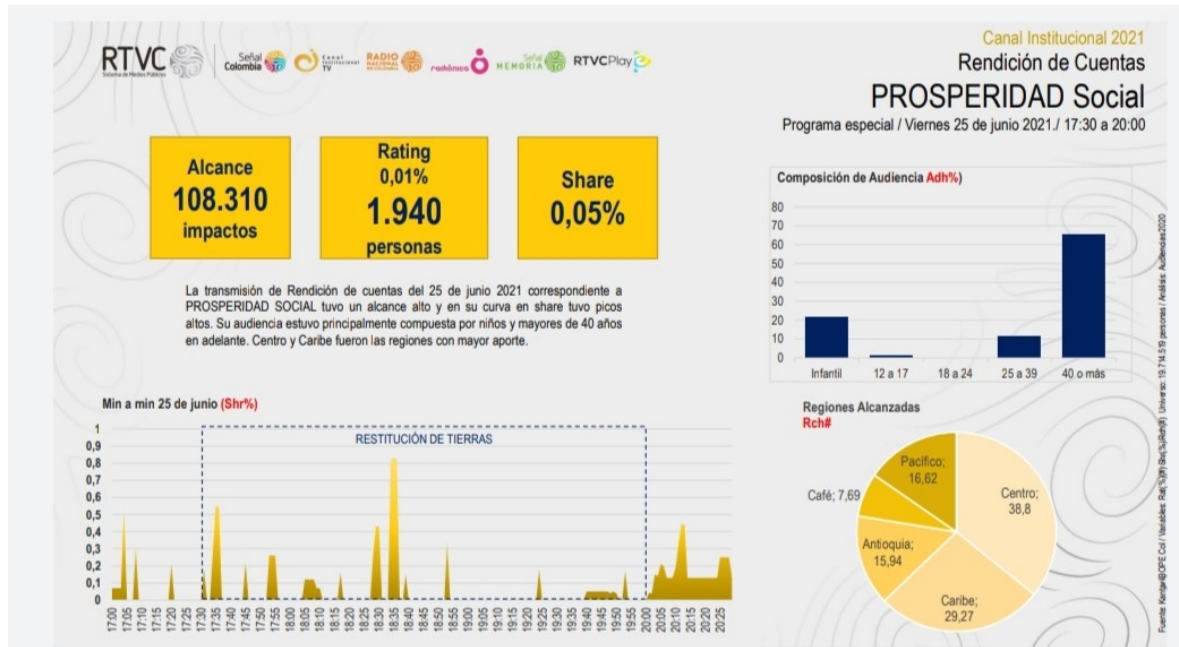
RTVC Sistema de Medios Públicos | Señal Colombia | Canal Institucional TV | Radio Nacional de Colombia | radiónica | Señal Memoria | RTVCPlay

Canal Institucional 2021
Rendición de Cuentas
PROSPERIDAD Social
Programa especial / Viernes 25 de junio 2021./ 17:30 a 20:00

Alcance
108.310
impactos

Rating
0,01%
1.940
personas

Share
0,05%

La transmisión de Rendición de cuentas del 25 de junio 2021 correspondiente a PROSPERIDAD SOCIAL tuvo un alcance alto y en su curva en share tuvo picos altos. Su audiencia estuvo principalmente compuesta por niños y mayores de 40 años en adelante. Centro y Caribe fueron las regiones con mayor aporte.

Composición de Audiencia Adh%)
80
70
60
50
40
30
20
10
0
Infantil
12 a 17
18 a 24
25 a 39
40 o más

Min a min 25 de junio (Shr%)
1
0,9
0,8
0,7
0,6
0,5
0,4
0,3
0,2
0,1
0
RESTITUCIÓN DE TIERRAS
17:00 17:05 17:10 17:15 17:20 17:25 17:30 17:35 17:40 17:45 17:50 17:55 18:00 18:05 18:10 18:15 18:20 18:25 18:30 18:35 18:40 18:45 18:50 18:55 19:00 19:05 19:10 19:15 19:20 19:25 19:30 19:35 19:40 19:45 19:50 19:55 20:00 20:05 20:10 20:15 20:20 20:25

Regiones Alcanzadas
Rch#
Pacífico; 16,62
Café; 7,69
Centro; 38,8
Antioquia; 15,94
Caribe; 29,27

Fuente: Kantar@OPE Col / Variables: Rat%(h) Shr%(h) Rch# / Universo: 19.714.519 personas / Análisis: Audiencias2020